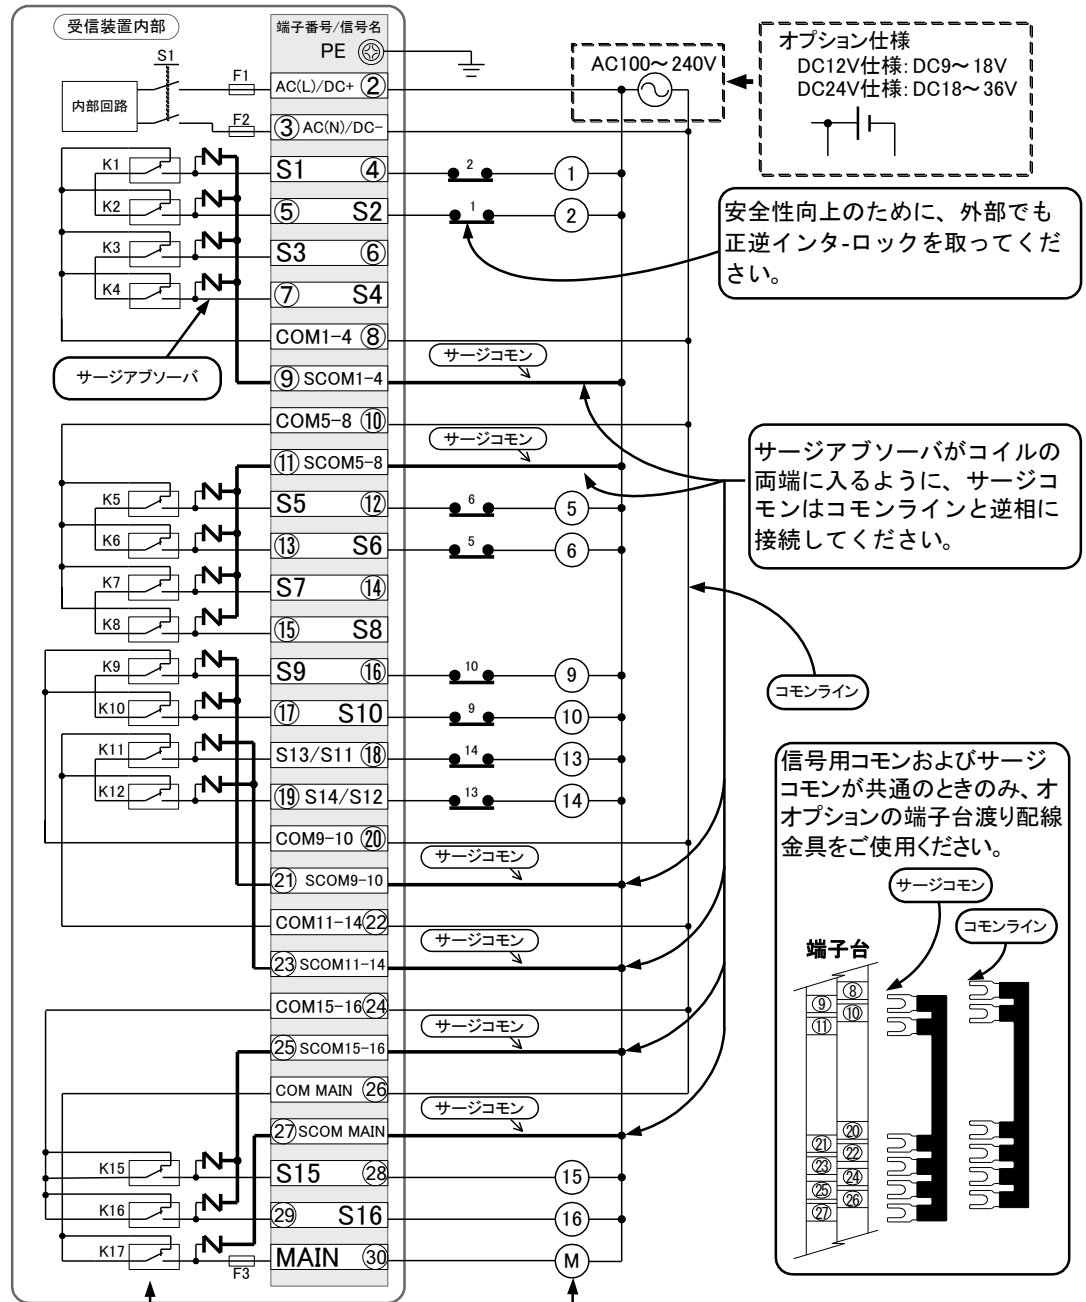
受信装置内部

端子番号/信号名

PE

S1

内部回路

F1

AC(L)/DC+ ②

F2

③ AC(N)/DC-

AC100〜240V

オプション仕様
DC12V仕様: DC9〜18V
DC24V仕様: DC18〜36V

K1

S1 ④

2

①

K2

⑤ S2

1

②

安全性向上のために、外部でも正逆インタ-ロックを取ってください。

K3

S3 ⑥

K4

⑦ S4

COM1-4 ⑧

サージコモン

サージアブソーバ

⑨ SCOM1-4

COM5-8 ⑩

サージコモン

サージアブソーバがコイルの両端に入るように、サージコモンはコモンラインと逆相に接続してください。

⑪ SCOM5-8

K5

S5 ⑫

6

⑤

K6

⑬ S6

5

⑥

K7

S7 ⑭

K8

⑮ S8

K9

S9 ⑯

10

⑨

コモンライン

K10

⑰ S10

9

⑩

K11

S13/S11 ⑱

14

⑬

K12

⑲ S14/S12

13

⑭

信号用コモンおよびサージコモンが共通のときのみ、オオプションの端子台渡り配線金具をご使用ください。

COM9-10 ⑳

サージコモン

㉑ SCOM9-10

サージコモン

COM11-14 ㉒

コモンライン

サージコモン

端子台

㉓ SCOM11-14

COM15-16 ㉔

サージコモン

⑨ ⑧ ⑪ ⑩

㉕ SCOM15-16

COM MAIN ㉖

サージコモン

㉗ SCOM MAIN

㉑ ⑳ ㉓ ㉒ ㉕ ㉔ ㉗ ㉖

K15

S15 ㉘

⑮

K16

㉙ S16

⑯

K17

F3

MAIN ㉚

M